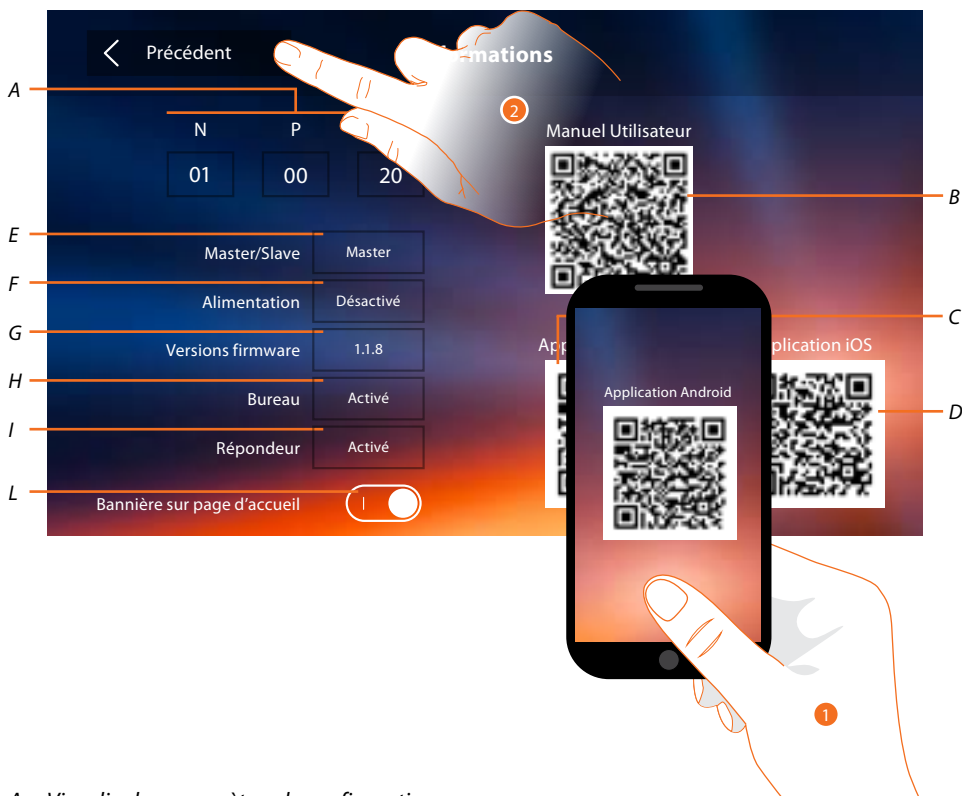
Précédent

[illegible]rmations

A

2

N P

01 00 20

Manuel Utilisateur

B

E Master/Slave Master

F Alimentation Désactivé

G Versions firmware 1.1.8

H Bureau Activé

I Répondeur Activé

L Bannière sur page d'accueil I

C

App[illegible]

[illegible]plication iOS

D

Application Android

1

A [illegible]